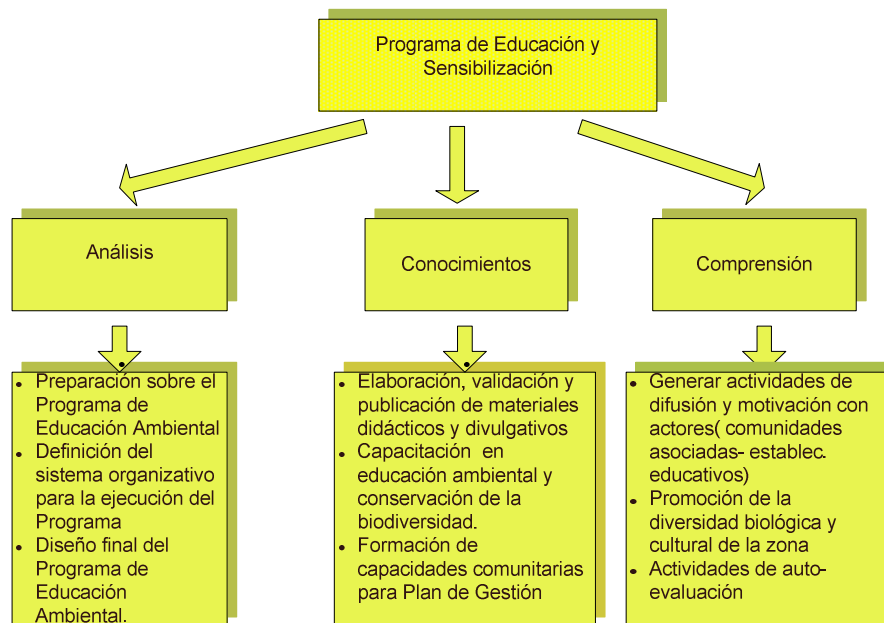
Programa de Educación y Sensibilización

Análisis

Conocimientos

Comprensión

- Preparación sobre el Programa de Educación Ambiental
- Definición del sistema organizativo para la ejecución del Programa
- Diseño final del Programa de Educación Ambiental.

- Elaboración, validación y publicación de materiales didácticos y divulgativos
- Capacitación en educación ambiental y conservación de la biodiversidad.
- Formación de capacidades comunitarias para Plan de Gestión

- Generar actividades de difusión y motivación con actores( comunidades asociadas- establec. educativos)
- Promoción de la diversidad biológica y cultural de la zona
- Actividades de auto-evaluación